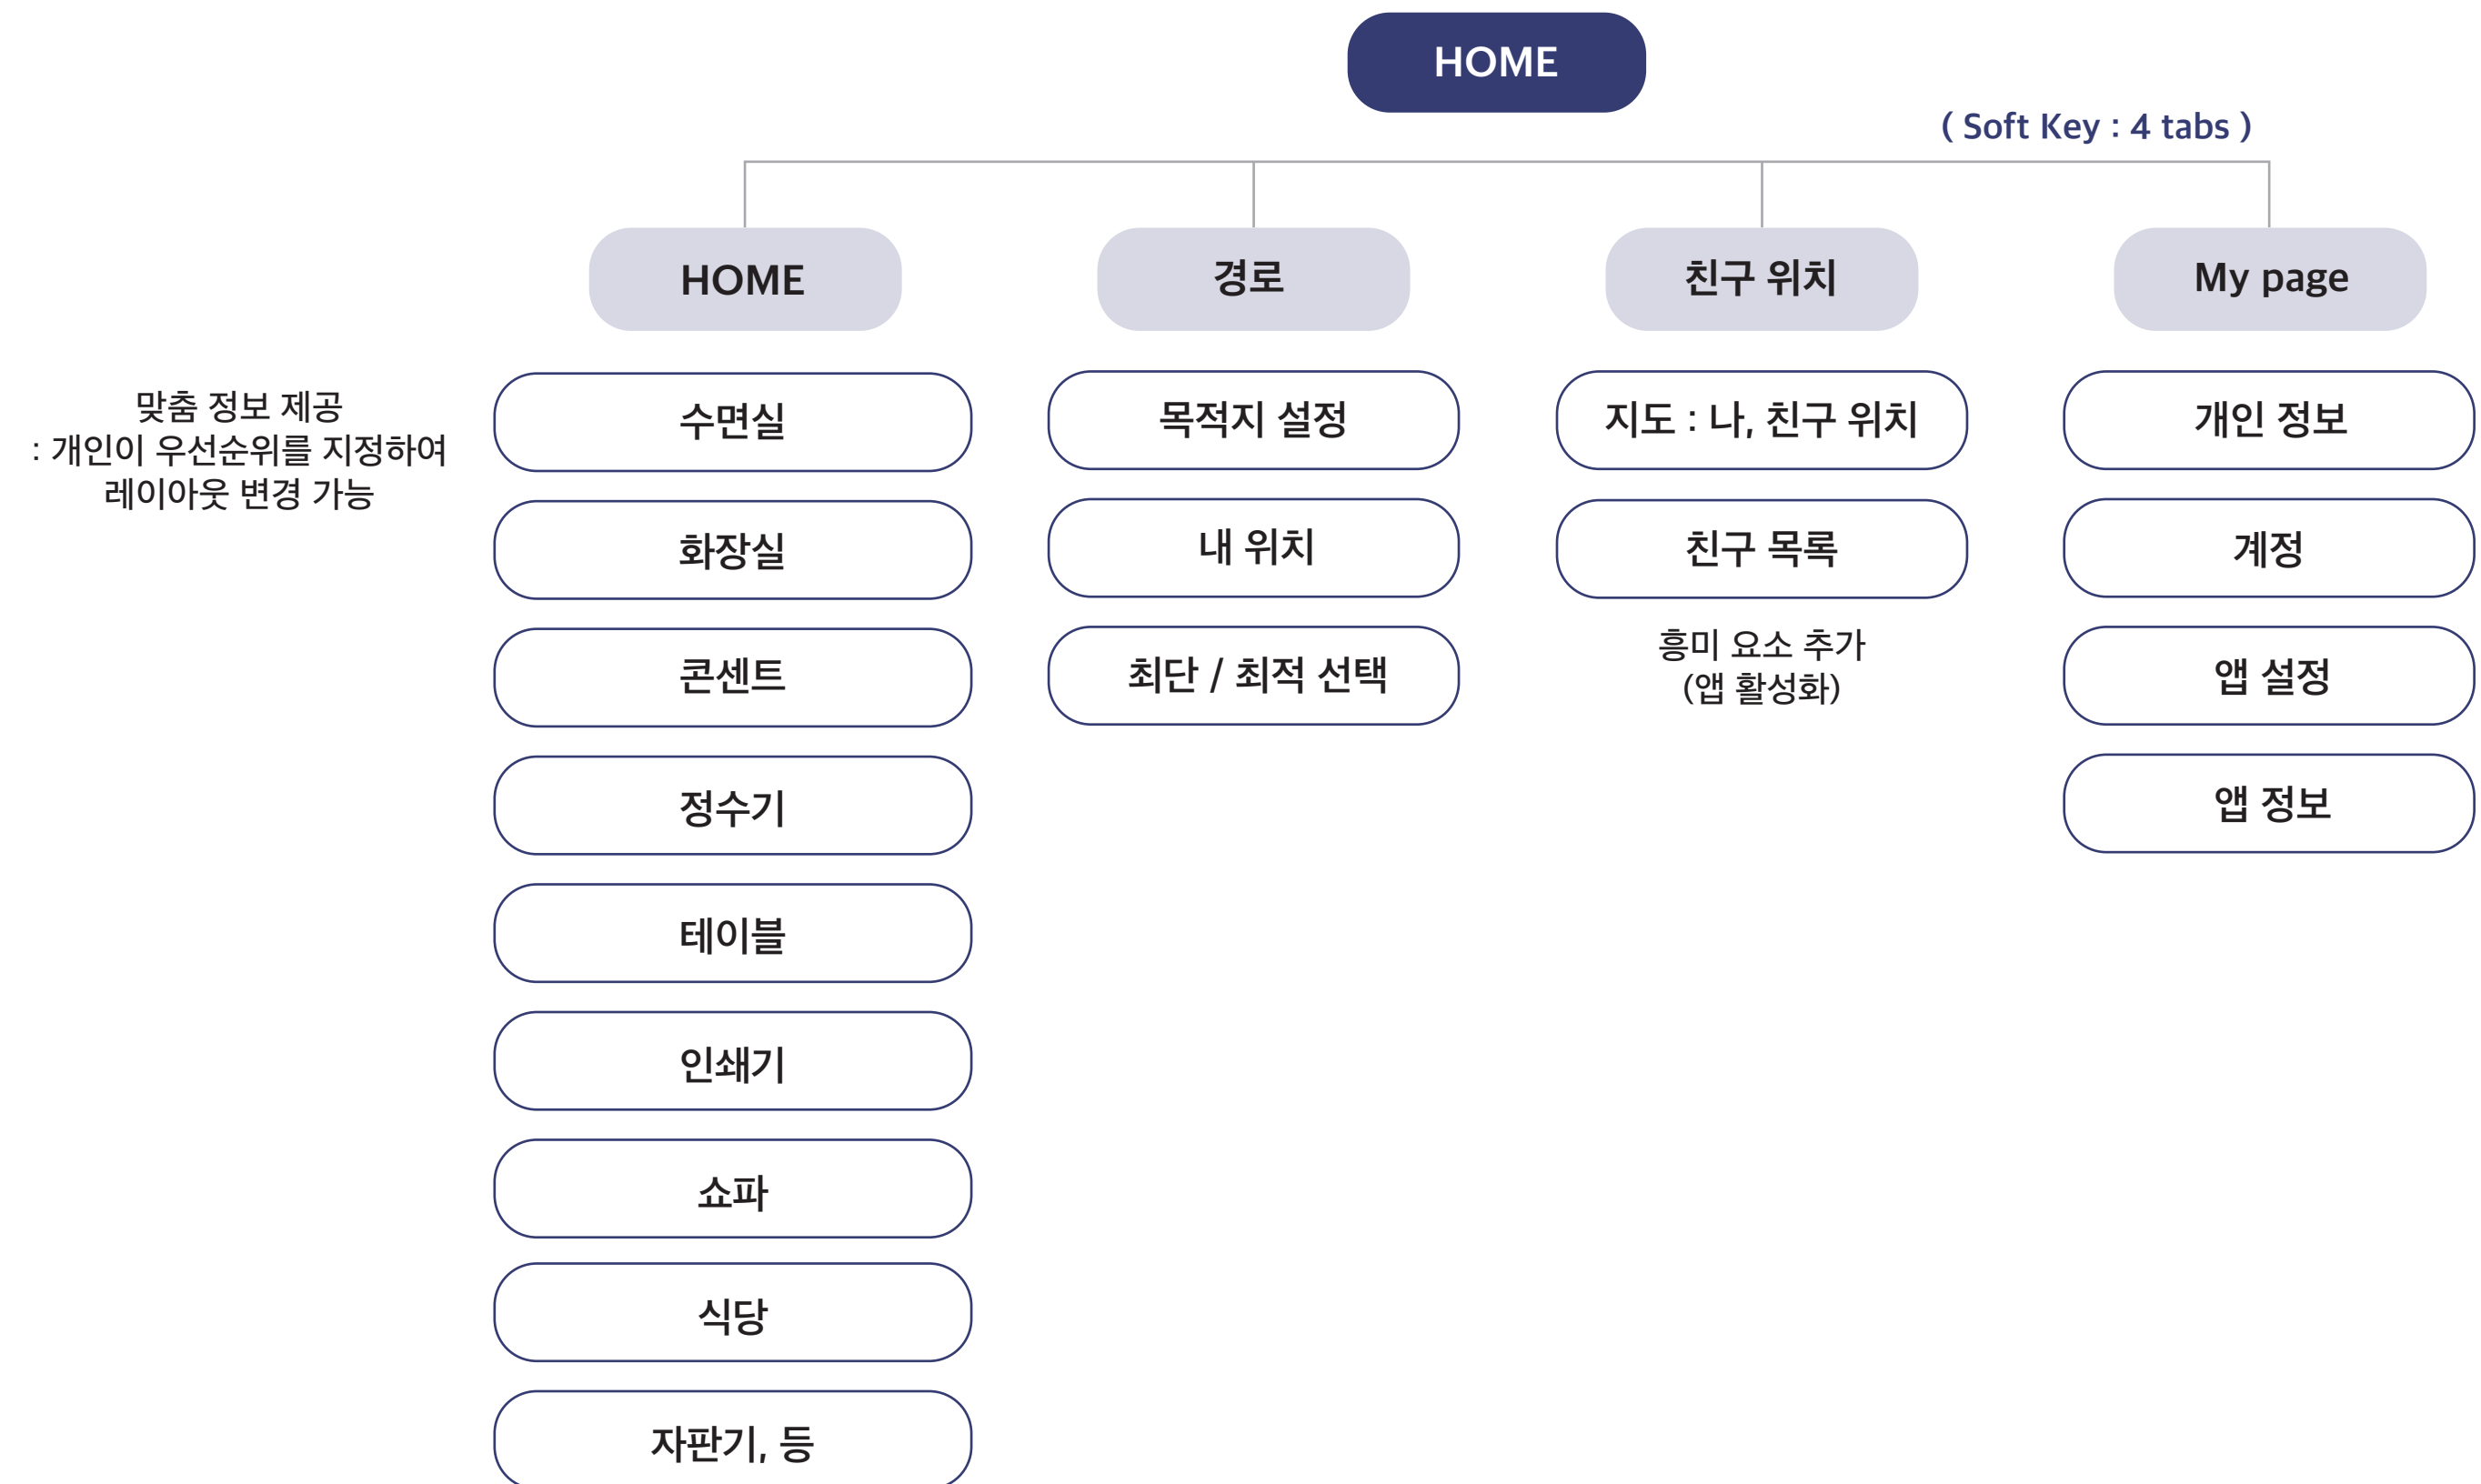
HOME

( Soft Key : 4 tabs )

HOME

맞춤 정보 제공
: 개인이 우선순위를 지정하여
레이아웃 변경 가능

수면실

화장실

콘센트

정수기

테이블

인쇄기

쇼파

식당

자판기, 등

경로

목적지 설정

내 위치

최단 / 최적 선택

친구 위치

지도 : 나, 친구 위치

친구 목록

흥미 요소 추가
(앱 활성화)

My page

개인 정보

계정

앱 설정

앱 정보